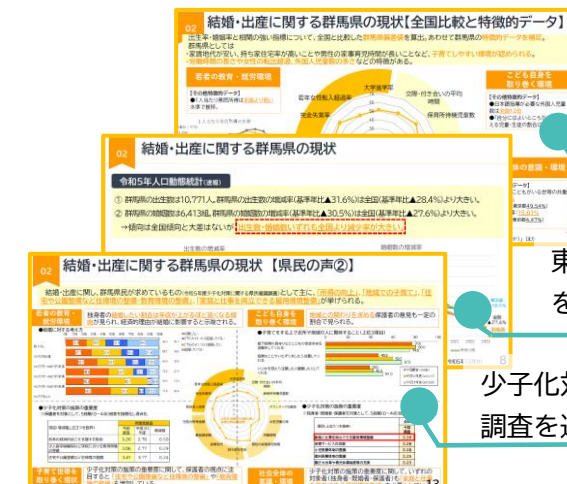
02 結婚・出産に関する群馬県の現状【全国比較と特徴的データ】

出生率・婚姻率と相関の強い指標について、全国と比較した群馬県独自の特徴的データを確認。あわせて群馬県の特徴的データを確認。

群馬県としては

・家賃地代が安い、持ち家住宅率が高いことや男性の家事育児時間が長いことなど、子育てしやすい環境が認められる。

若者の教育・就労環境

こども目線を取り巻く環境

【その他特徴的データ】

02 結婚・出産に関する群馬県の現状

令和5年人口動態統計（速報）

① 群馬県の出生数は10,771人。群馬県の出生数の増減率(基準年比▲31.6%)は全国(基準年比▲28.4%)より大きい。

② 群馬県の婚姻数は6,413組。群馬県の婚姻数の増減率(基準年比▲30.5%)は全国(基準年比▲27.6%)より大きい。

→傾向は全国傾向と大差はないが、出生数・婚姻数いずれも全国より減少率が大きい。

02 結婚・出産に関する群馬県の現状【県民の声②】

結婚・出産に関し、群馬県民が求めているものは、「所得の向上」、「地域での子育て」、「住宅や公園整備など住環境の整備・教育環境の整備」、「家庭と仕事を両立できる雇用環境整備」が挙げられる。

若者の教育・就労環境

こども目線を取り巻く環境

子育て世帯を取り巻く環境

社会全体の意識・環境

東

を

少子化対

調査を